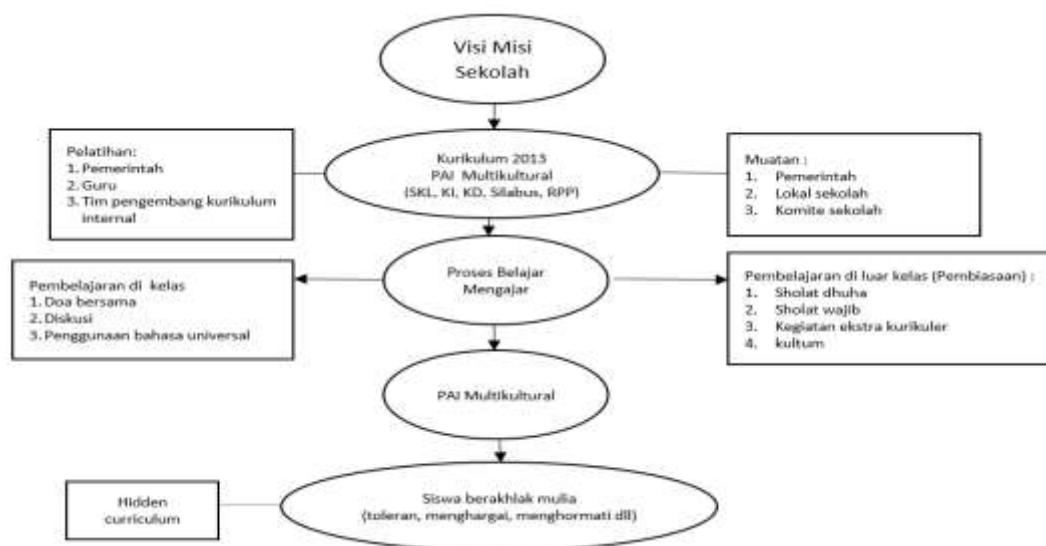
Visi Misi Sekolah

Pelatihan:
1. Pemerintah
2. Guru
3. Tim pengembang kurikulum internal

Kurikulum 2013
PAI Multikultural
(SKL, KI, KD, Silabus, RPP)

Muatan :
1. Pemerintah
2. Lokal sekolah
3. Komite sekolah

Pembelajaran di kelas
1. Doa bersama
2. Diskusi
3. Penggunaan bahasa universal

Proses Belajar Mengajar

Pembelajaran di luar kelas (Pembiasaan) :
1. Sholat dhuha
2. Sholat wajib
3. Kegiatan ekstra kurikuler
4. kultum

PAI Multikultural

Hidden curriculum

Siswa berakhlak mulia
(toleran, menghargai, menghormati dll)